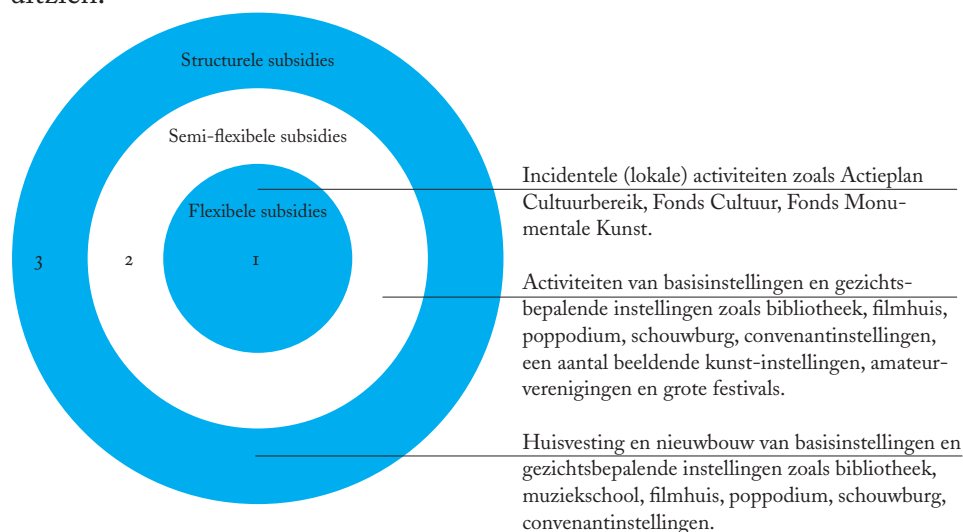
uitzien.

Structurele subsidies

Semi-flexibele subsidies

Flexibele subsidies

3

2

1

Incidentele (lokale) activiteiten zoals Actieplan Cultuurbereik, Fonds Cultuur, Fonds Monumentale Kunst.

Activiteiten van basisinstellingen en gezichtsbepalende instellingen zoals bibliotheek, filmhuis, poppodium, schouwburg, convenantinstellingen, een aantal beeldende kunst-instellingen, amateurverenigingen en grote festivals.

Huisvesting en nieuwbouw van basisinstellingen en gezichtsbepalende instellingen zoals bibliotheek, muziekschool, filmhuis, poppodium, schouwburg, convenantinstellingen.